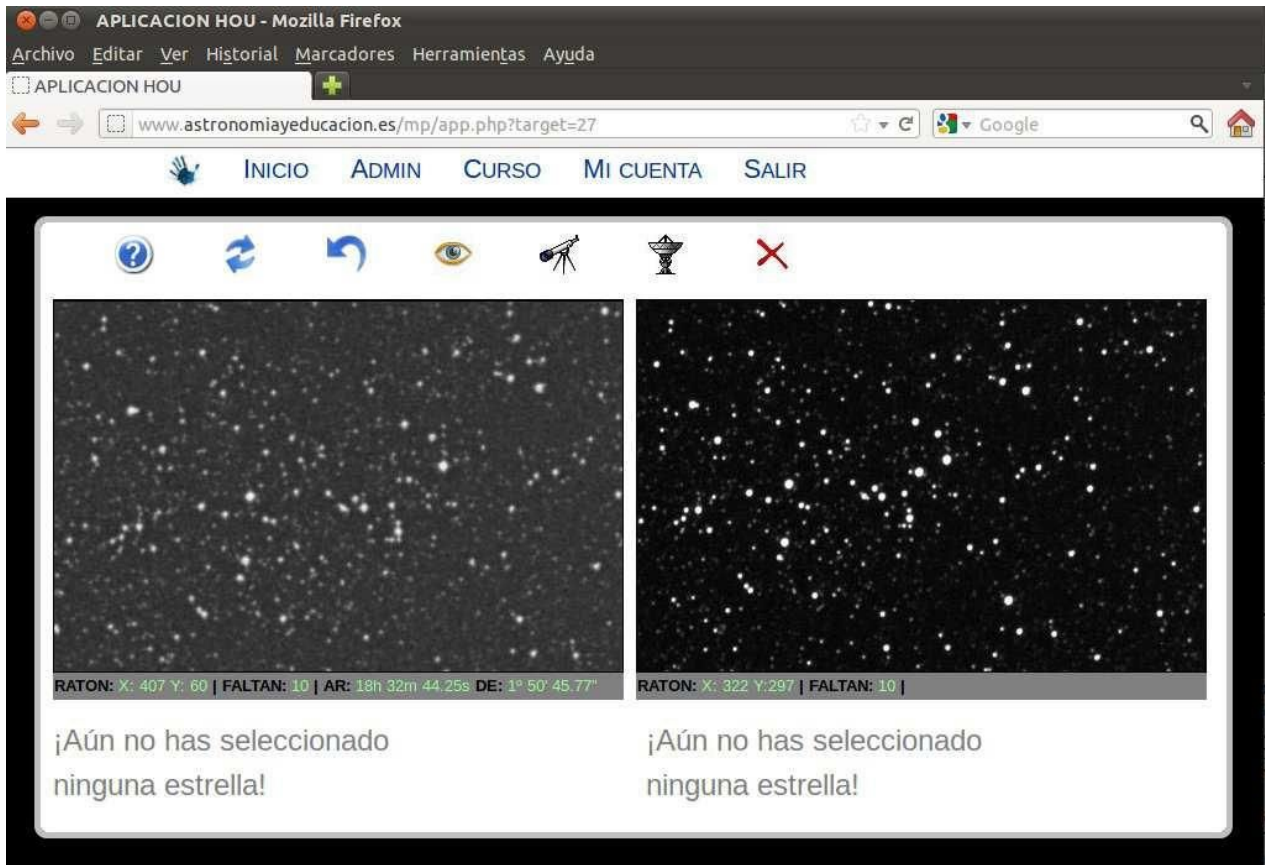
APLICACION HOU - Mozilla Firefox

Archivo Editar Ver Historial Marcadores Herramientas Ayuda

APLICACION HOU

www.astronomiayeducacion.es/mp/app.php?target=27

Google

INICIO ADMIN CURSO MI CUENTA SALIR

RATON: X: 407 Y: 60 | FALTAN: 10 | AR: 18h 32m 44.25s DE: 1º 50' 45.77"

RATON: X: 322 Y:297 | FALTAN: 10 |

¡Aún no has seleccionado ninguna estrella!

¡Aún no has seleccionado ninguna estrella!